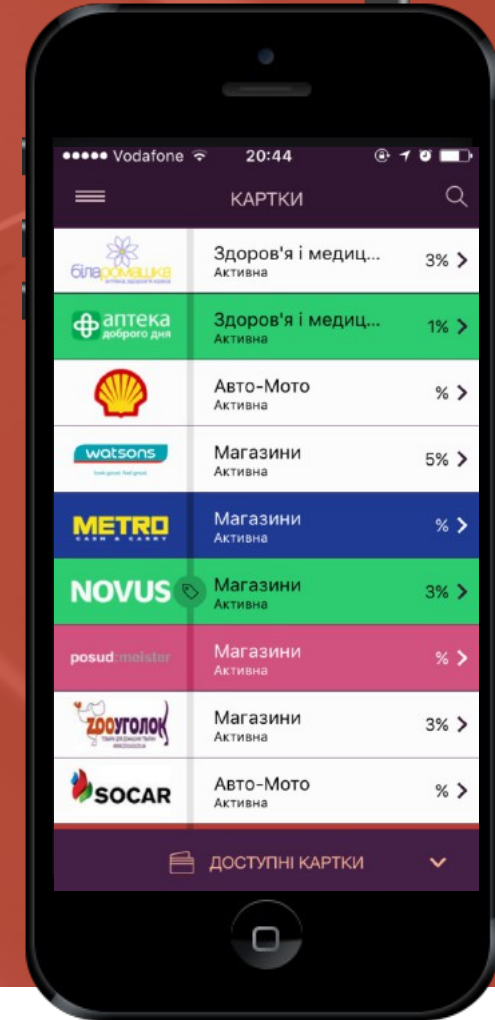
●●●●● Vodafone 20:44

КАРТКИ

біла ромашка аптека здорового кошика
Здоров'я і медиц...
Активна
3%

аптека доброго дня
Здоров'я і медиц...
Активна
1%

Авто-Мото
Активна
%

watsons
Магазини
Активна
5%

METRO CASH & CARRY
Магазини
Активна
%

NOVUS
Магазини
Активна
3%

posud:meister
Магазини
Активна
%

ZOOУГОЛОК
Магазини
Активна
3%

SOCAR
Авто-Мото
Активна
%

ДОСТУПНІ КАРТКИ